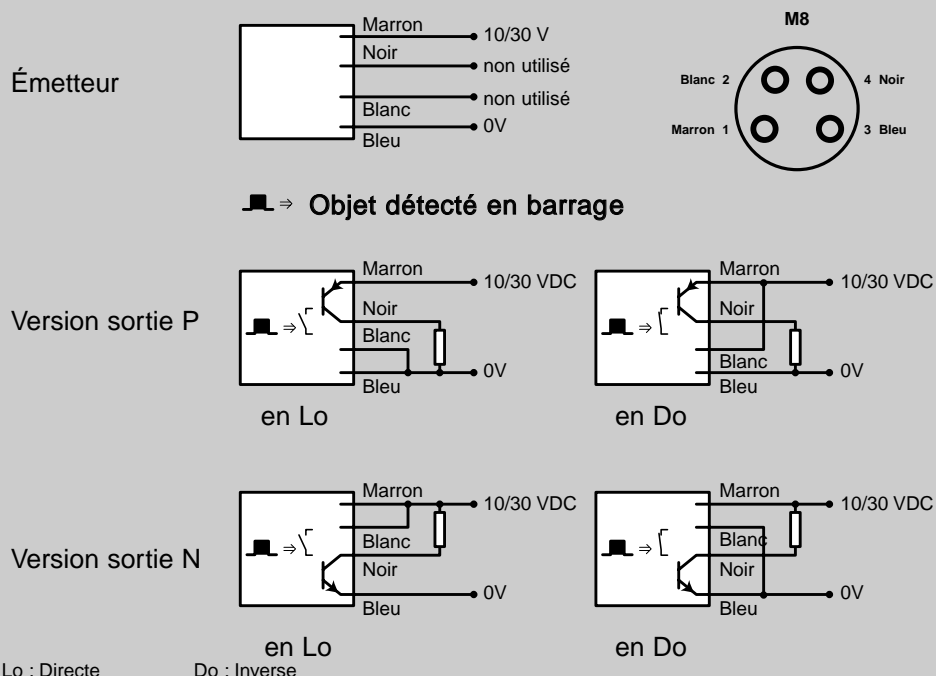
Émetteur

Marron
Noir
Blanc
Bleu

10/30 V
non utilisé
non utilisé
0V

M8

Blanc 2
4 Noir
Marron 1
3 Bleu

⇒ Objet détecté en barrage

Version sortie P

⇒
Marron
Noir
Blanc
Bleu
10/30 VDC
0V
en Lo

⇒
Marron
Noir
Blanc
Bleu
10/30 VDC
0V
en Do

Version sortie N

⇒
Marron
Blanc
Noir
Bleu
10/30 VDC
0V
en Lo

⇒
Marron
Blanc
Noir
Bleu
10/30 VDC
0V
en Do

Lo : Directe Do : Inverse